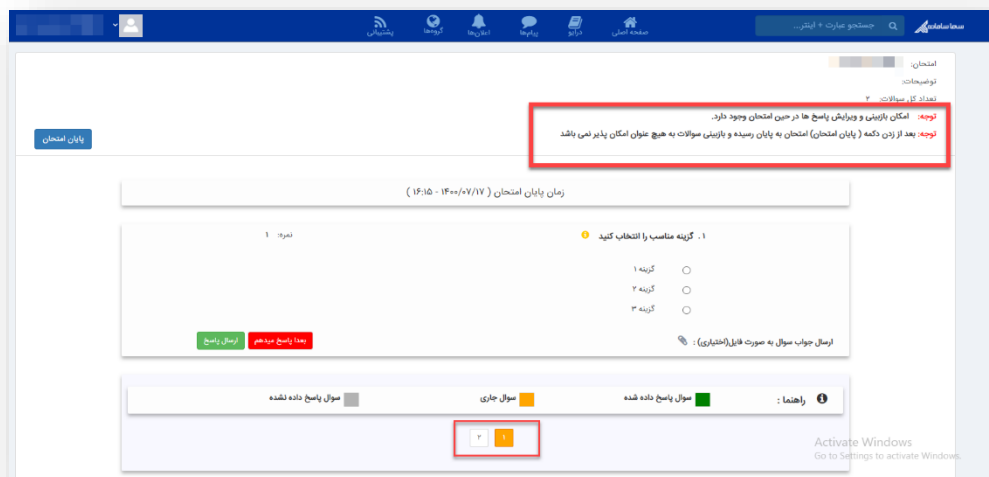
سماسامانه

جستجو عبارت + اینتر...

صفحه اصلی
درایو
پیام‌ها
اعلان‌ها
گروه‌ها
پشتیبانی

امتحان:
توضیحات:
تعداد کل سوالات: ۲

توجه: امکان بازبینی و ویرایش پاسخ ها در حین امتحان وجود دارد.
توجه: بعد از زدن دکمه ( پایان امتحان) امتحان به پایان رسیده و بازبینی سوالات به هیچ عنوان امکان پذیر نمی باشد

پایان امتحان

زمان پایان امتحان ( ۱۴۰۰/۰۷/۱۷ - ۱۶:۱۵ )

۱. گزینه مناسب را انتخاب کنید
نمره: ۱

گزینه ۱
گزینه ۲
گزینه ۳

ارسال جواب سوال به صورت فایل(اختیاری) :

بعدا پاسخ میدهم
ارسال پاسخ

راهنما :
سوال پاسخ داده شده
سوال جاری
سوال پاسخ داده نشده

۱
۲

Activate Windows
Go to Settings to activate Windows.